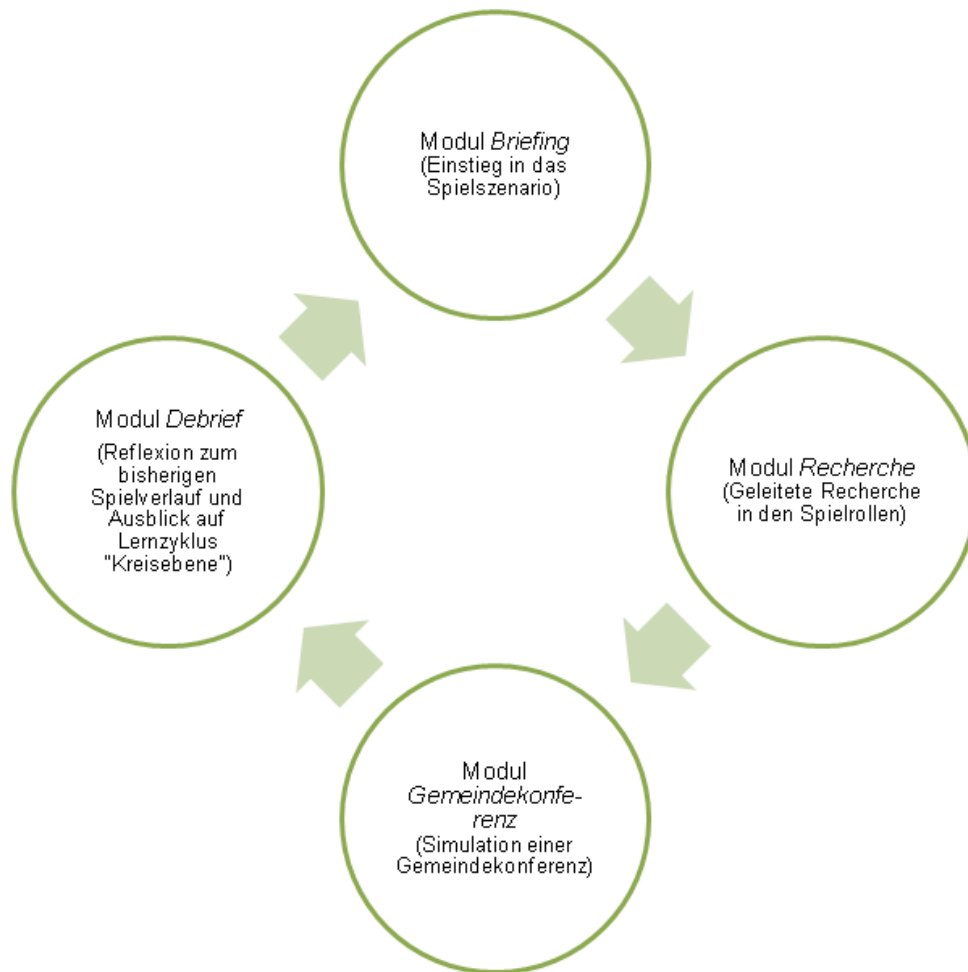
Modul Briefing
(Einstieg in das Spielszenario)

Modul Recherche
(Geleitete Recherche in den Spielrollen)

Modul Gemeindekonferenz
(Simulation einer Gemeindekonferenz)

Modul Debrief
(Reflexion zum bisherigen Spielverlauf und Ausblick auf Lernzyklus "Kreisebene")